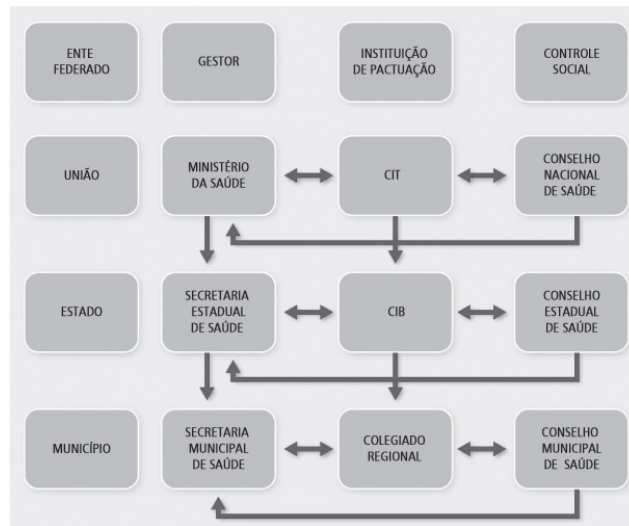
ENTE FEDERADO

GESTOR

INSTITUIÇÃO DE PACTUAÇÃO

CONTROLE SOCIAL

UNIÃO

MINISTÉRIO DA SAÚDE

CIT

CONSELHO NACIONAL DE SAÚDE

ESTADO

SECRETARIA ESTADUAL DE SAÚDE

CIB

CONSELHO ESTADUAL DE SAÚDE

MUNICÍPIO

SECRETARIA MUNICIPAL DE SAÚDE

COLEGIADO REGIONAL

CONSELHO MUNICIPAL DE SAÚDE